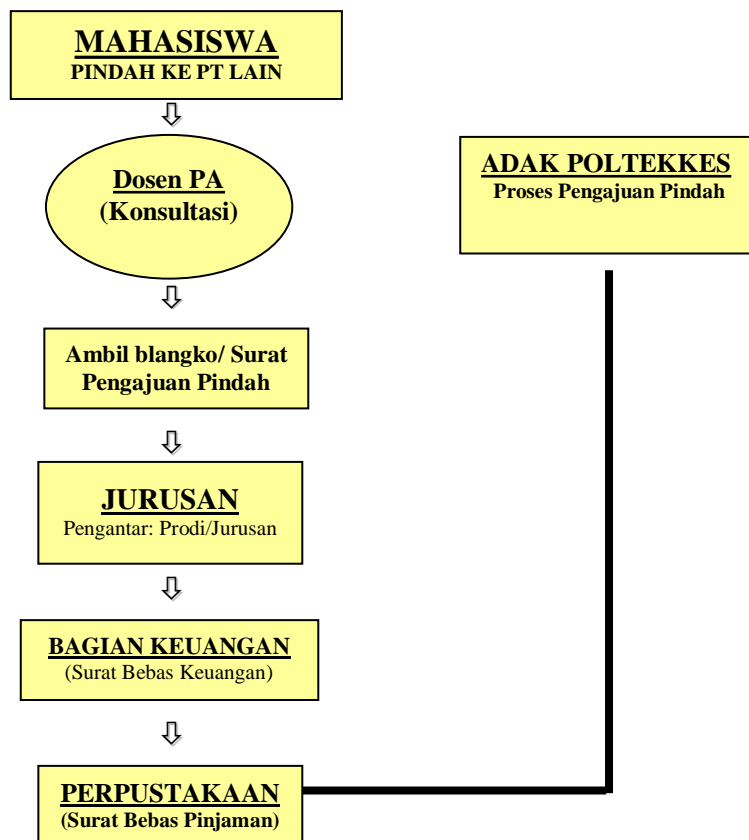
MAHASISWA
PINDAH KE PT LAIN

Dosen PA
(Konsultasi)

Ambil blangko/ Surat Pengajuan Pindah

JURUSAN
Pengantar: Prodi/Jurusan

BAGIAN KEUANGAN
(Surat Bebas Keuangan)

PERPUSTAKAAN
(Surat Bebas Pinjaman)

ADAK POLTEKKES
Proses Pengajuan Pindah